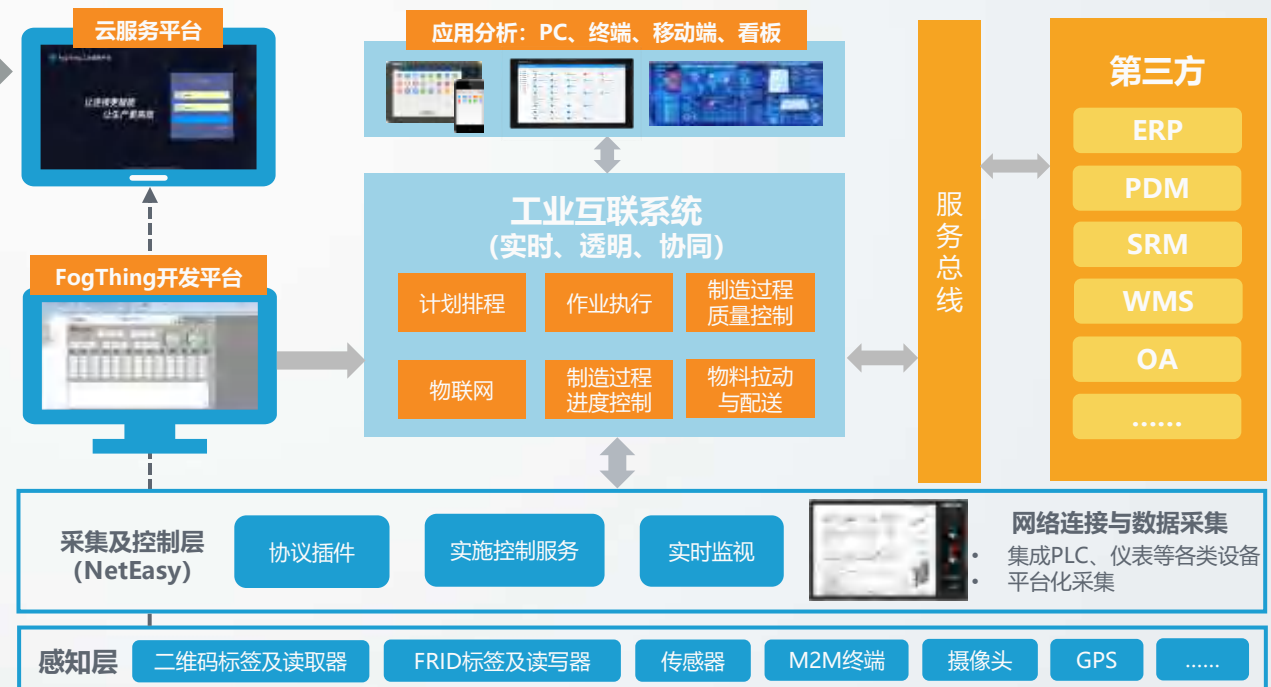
云服务平台

让连接更智能
让生产更高效

应用分析：PC、终端、移动端、看板

工业互联系统
（实时、透明、协同）

计划排程

作业执行

制造过程质量控制

物联网

制造过程进度控制

物料拉动与配送

服务总线

第三方

ERP

PDM

SRM

WMS

OA

……

FogThing开发平台

采集及控制层
（NetEasy）

协议插件

实施控制服务

实时监视

网络连接与数据采集
• 集成PLC、仪表等各类设备
• 平台化采集

感知层

二维码标签及读取器

FRID标签及读写器

传感器

M2M终端

摄像头

GPS

……